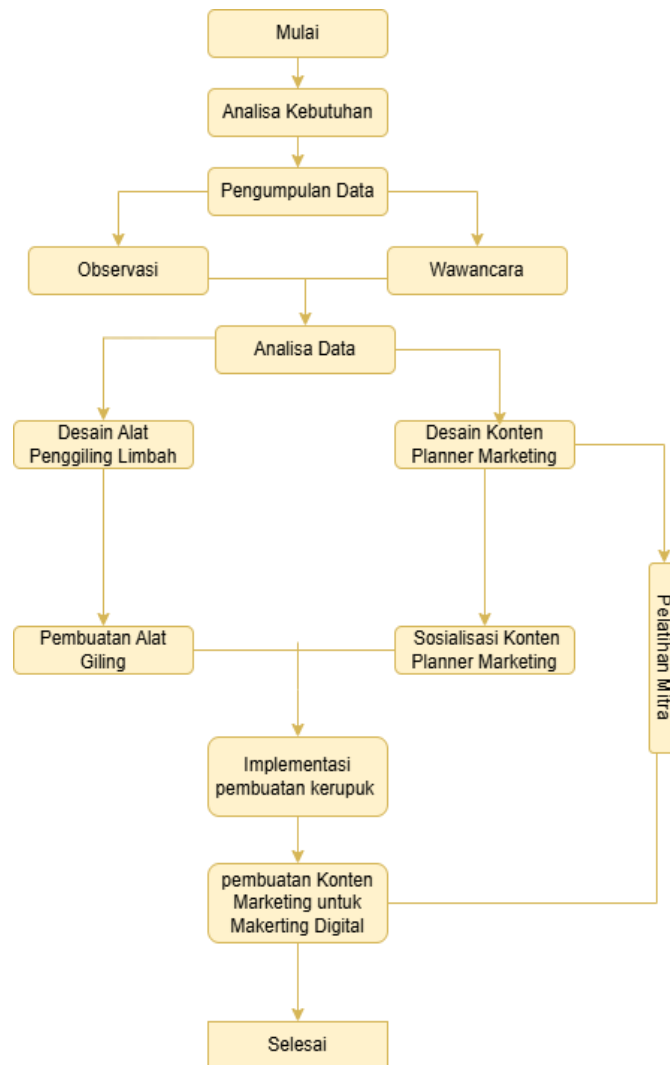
Mulai

Analisa Kebutuhan

Pengumpulan Data

Observasi

Wawancara

Analisa Data

Desain Alat Penggiling Limbah

Desain Konten Planner Marketing

Pelatihan Mitra

Pembuatan Alat Giling

Sosialisasi Konten Planner Marketing

Implementasi pembuatan kerupuk

pembuatan Konten Marketing untuk Makerting Digital

Selesai